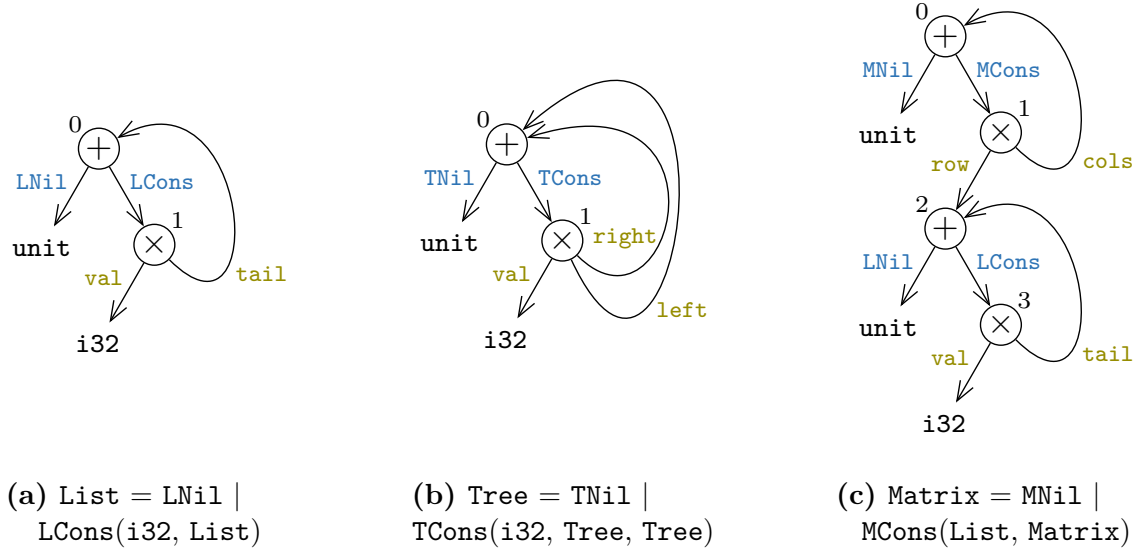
0
$+$
LNil
LCons
unit
1
$\times$
val
tail
i32

**(a)** List = LNil | LCons(i32, List)

0
$+$
TNil
TCons
unit
1
$\times$
right
val
left
i32

**(b)** Tree = TNil | TCons(i32, Tree, Tree)

0
$+$
MNil
MCons
unit
1
$\times$
row
cols
2
$+$
LNil
LCons
unit
3
$\times$
val
tail
i32

**(c)** Matrix = MNil | MCons(List, Matrix)